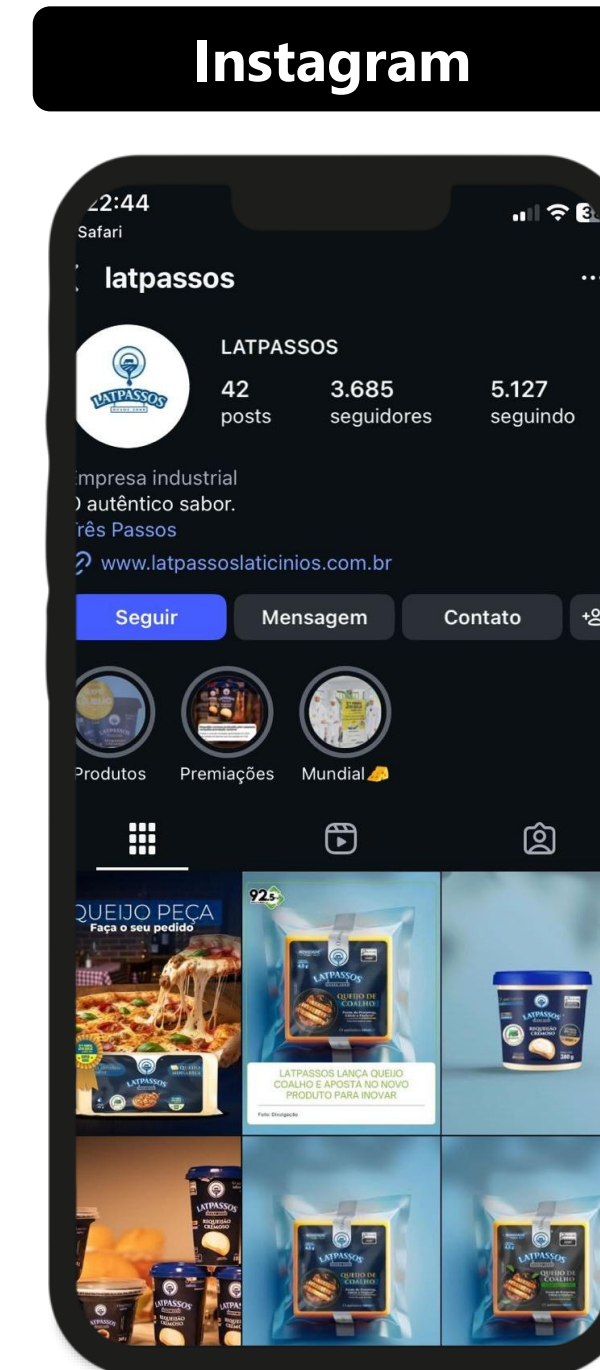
Instagram

22:44
Safari

latpassos

LATPASSOS

42
posts

3.685
seguidores

5.127
seguindo

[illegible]mpresa industrial
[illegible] autêntico sabor.
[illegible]rês Passos
www.latpassoslaticinios.com.br

Seguir
Mensagem
Contato

Produtos
Premiações
Mundial

QUEIJO PEÇA
Faça o seu pedido

LATPASSOS

92.5

LATPASSOS
QUEIJO DE COALHO

LATPASSOS LANÇA QUEIJO COALHO E APOSTA NO NOVO PRODUTO PARA INOVAR

Foto: Divulgação

LATPASSOS
REQUEIJÃO CREMOSO

LATPASSOS
REQUEIJÃO CREMOSO

LATPASSOS
QUEIJO DE COALHO

LATPASSOS
QUEIJO DE COALHO